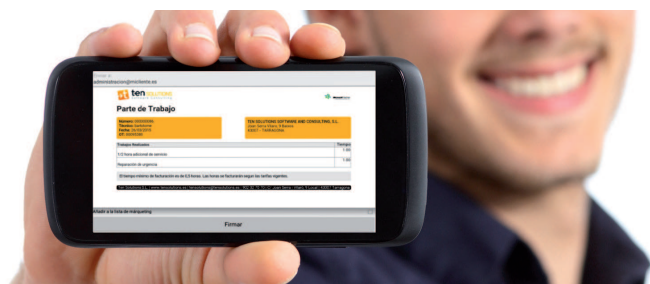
administracion@micliente.es

ten SOLUTIONS

Parte de Trabajo

Número: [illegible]
Técnico: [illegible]
Fecha: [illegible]
CP: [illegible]

TEN SOLUTIONS SOFTWARE AND CONSULTING, S.L.
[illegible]
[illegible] TARRAGONA

Trabajos Realizados | Tiempo
1/2 hora adicional de servicio | 1.00
Reparación de urgencia | 1.00

El tiempo mínimo de facturación es de 0,5 horas. Las horas se facturarán según las tarifas vigentes.

Ten Solutions S.L. · www.tensolutions.es · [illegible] Tarragona

Añadir a la lista de mailing

Firmar